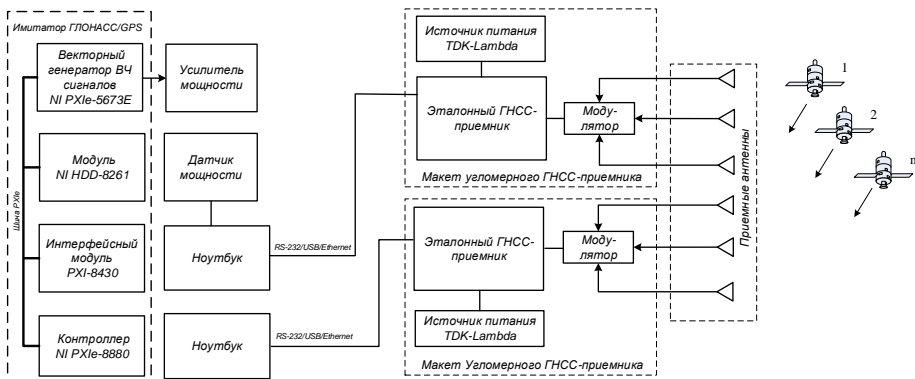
Имитатор ГЛОНАСС/GPS

Векторный генератор ВЧ сигналов NI PXIe-5673E

Усилитель мощности

Модуль NI HDD-8261

Датчик мощности

Шина PXIe

Интерфейсный модуль PXI-8430

Ноутбук

RS-232/USB/Ethernet

Контроллер NI PXIe-8880

Ноутбук

RS-232/USB/Ethernet

Источник питания TDK-Lambda

Эталонный ГНСС-приемник

Моду-лятор

Макет угломерного ГНСС-приемника

Эталонный ГНСС-приемник

Моду-лятор

Источник питания TDK-Lambda

Макет Угломерного ГНСС-приемника

Приемные антенны

1

2

m